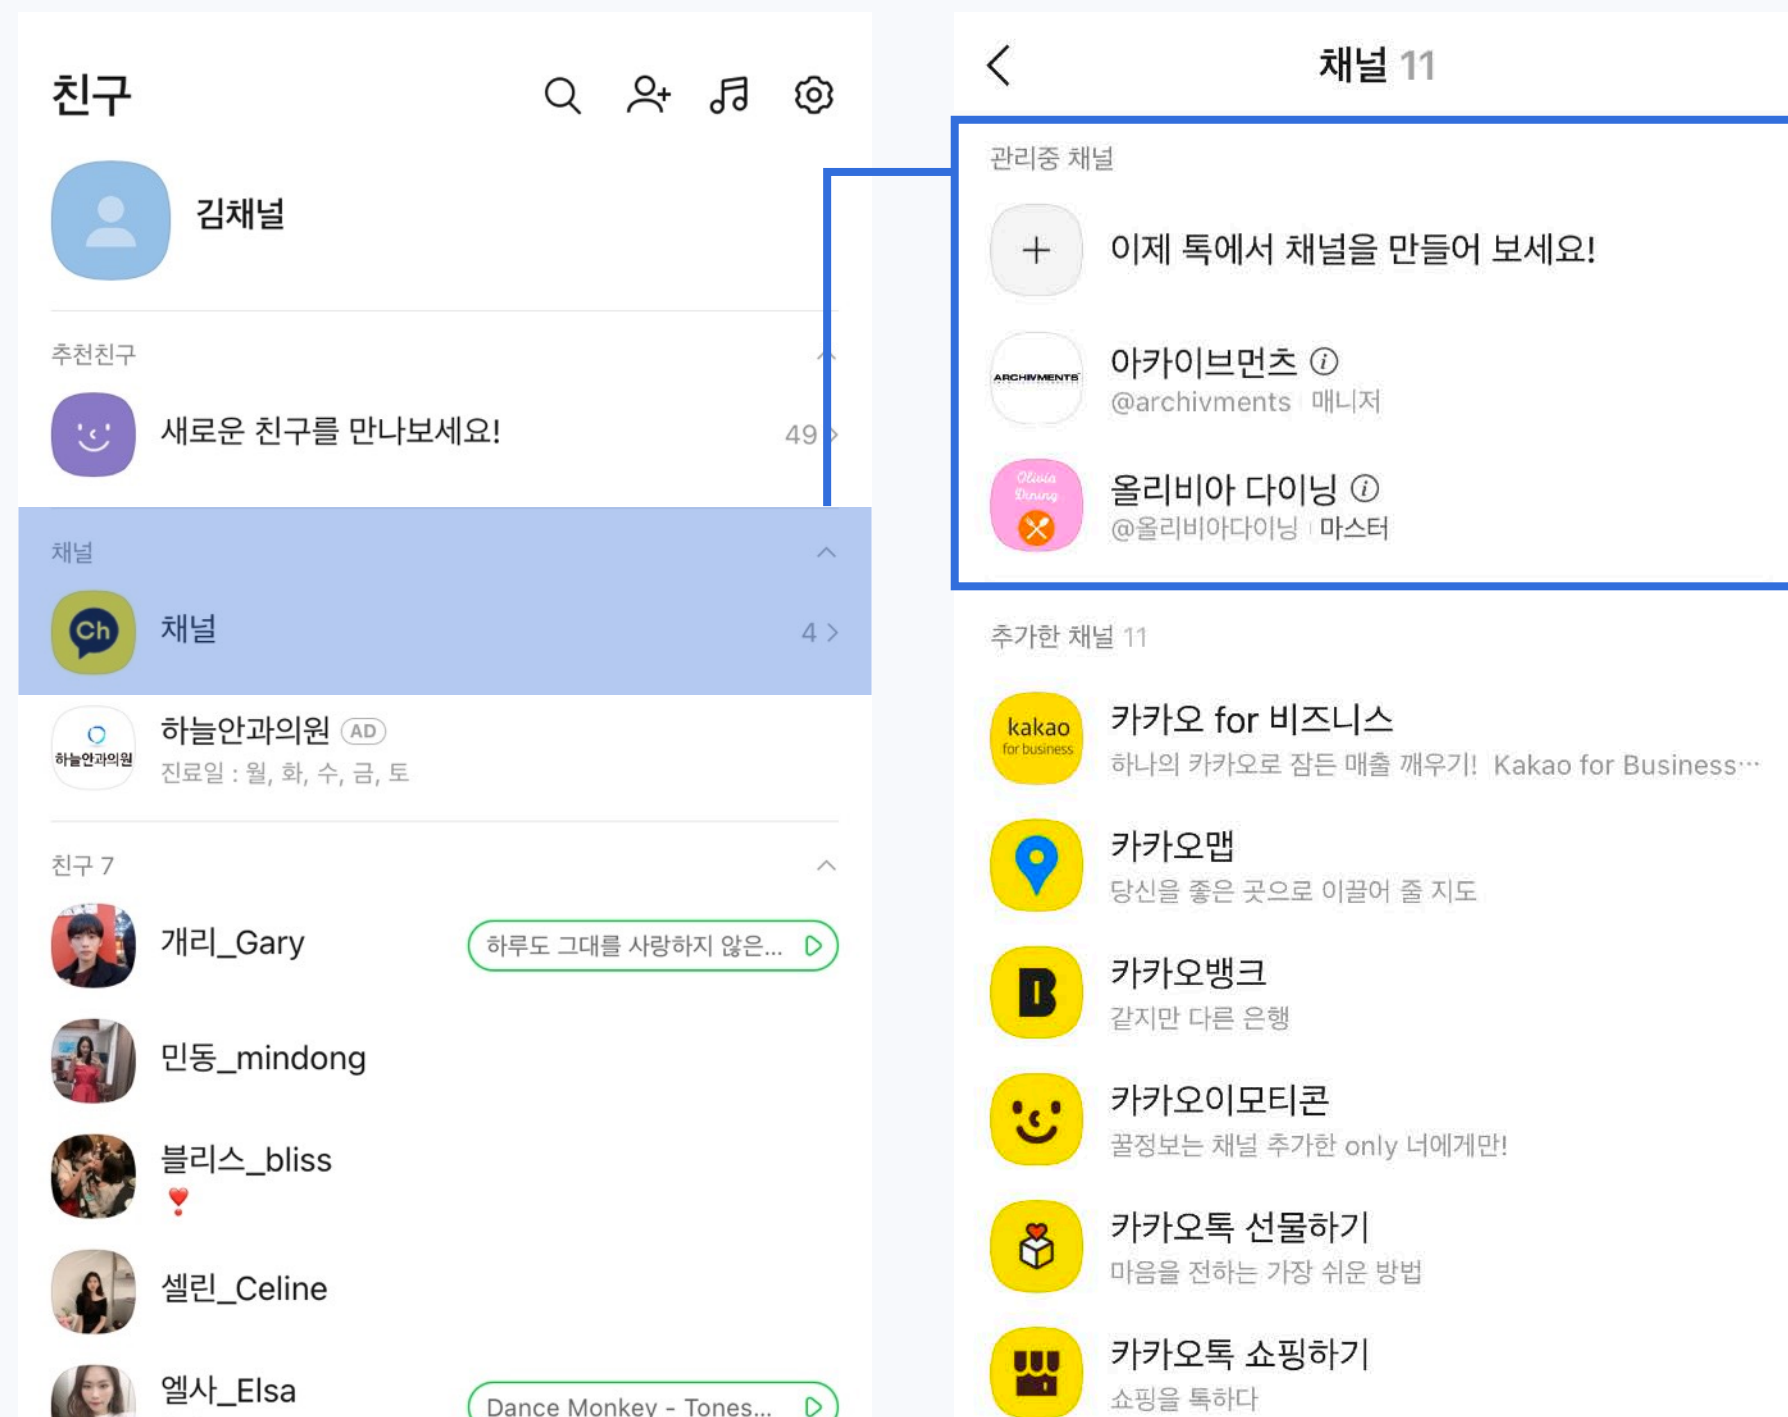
친구

김채널

추천친구

새로운 친구를 만나보세요! 49

채널

Ch 채널 4

하늘안과의원 하늘안과의원 AD
진료일 : 월, 화, 수, 금, 토

친구 7

개리_Gary 하루도 그대를 사랑하지 않은...

민동_mindong

블리스_bliss

셀린_Celine

엘사_Elsa Dance Monkey - Tones...

채널 11

관리중 채널

이제 톡에서 채널을 만들어 보세요!

ARCHIVMENTS 아카이브먼츠
@archivments 매니저

Olivia Dining 올리비아 다이닝
@올리비아다이닝 마스터

추가한 채널 11

kakao for business 카카오 for 비즈니스
하나의 카카오로 잠든 매출 깨우기! Kakao for Business···

카카오맵
당신을 좋은 곳으로 이끌어 줄 지도

카카오뱅크
같지만 다른 은행

카카오이모티콘
꿀정보는 채널 추가한 only 너에게만!

카카오톡 선물하기
마음을 전하는 가장 쉬운 방법

카카오톡 쇼핑하기
쇼핑을 톡하다